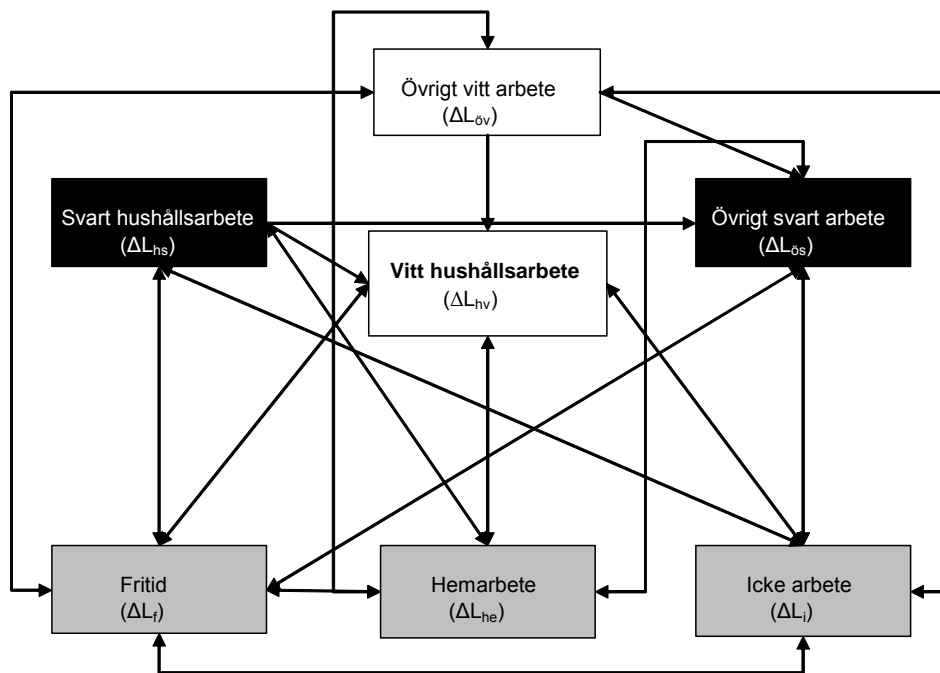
Övrigt vitt arbete
($\Delta L_{öv}$)

Svart hushållsarbete
($\Delta L_{hs}$)

Vitt hushållsarbete
($\Delta L_{hv}$)

Övrigt svart arbete
($\Delta L_{ös}$)

Fritid
($\Delta L_{f}$)

Hemarbete
($\Delta L_{he}$)

Icke arbete
($\Delta L_{i}$)